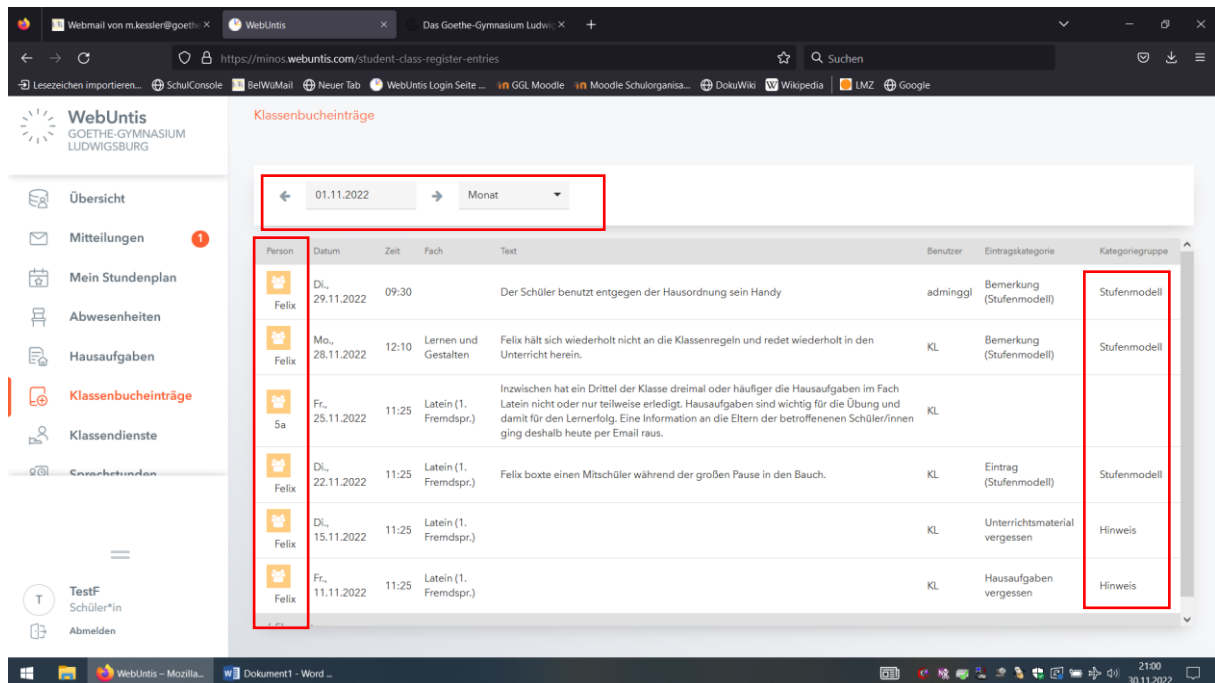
Webmail von m.kessler@goethe ×
WebUntis ×
Das Goethe-Gymnasium Ludwig ×
+

https://minos.webuntis.com/student-class-register-entries
Suchen

Lesezeichen importieren... SchulConsole BelWüMail Neuer Tab WebUntis Login Seite ... GGL Moodle Moodle Schulorganisa... DokuWiki Wikipedia LMZ Google

WebUntis
GOETHE-GYMNASIUM LUDWIGSBURG

Übersicht
Mitteilungen 1
Mein Stundenplan
Abwesenheiten
Hausaufgaben
Klassenbucheinträge
Klassendienste
Sprechstunden

TestF
Schüler*in
Abmelden

Klassenbucheinträge

01.11.2022
Monat

| Person | Datum | Zeit | Fach | Text | Benutzer | Eintragskategorie | Kategoriegruppe |
|---|---|---|---|---|---|---|---|
| Felix | Di., 29.11.2022 | 09:30 | | Der Schüler benutzt entgegen der Hausordnung sein Handy | adminggl | Bemerkung (Stufenmodell) | Stufenmodell |
| Felix | Mo., 28.11.2022 | 12:10 | Lernen und Gestalten | Felix hält sich wiederholt nicht an die Klassenregeln und redet wiederholt in den Unterricht herein. | KL | Bemerkung (Stufenmodell) | Stufenmodell |
| 5a | Fr., 25.11.2022 | 11:25 | Latein (1. Fremdspr.) | Inzwischen hat ein Drittel der Klasse dreimal oder häufiger die Hausaufgaben im Fach Latein nicht oder nur teilweise erledigt. Hausaufgaben sind wichtig für die Übung und damit für den Lernerfolg. Eine Information an die Eltern der betroffenenen Schüler/innen ging deshalb heute per Email raus. | KL | | |
| Felix | Di., 22.11.2022 | 11:25 | Latein (1. Fremdspr.) | Felix boxte einen Mitschüler während der großen Pause in den Bauch. | KL | Eintrag (Stufenmodell) | Stufenmodell |
| Felix | Di., 15.11.2022 | 11:25 | Latein (1. Fremdspr.) | | KL | Unterrichtsmaterial vergessen | Hinweis |
| Felix | Fr., 11.11.2022 | 11:25 | Latein (1. Fremdspr.) | | KL | Hausaufgaben vergessen | Hinweis |

WebUntis – Mozilla...
Dokument1 - Word ...
21:00
30.11.2022